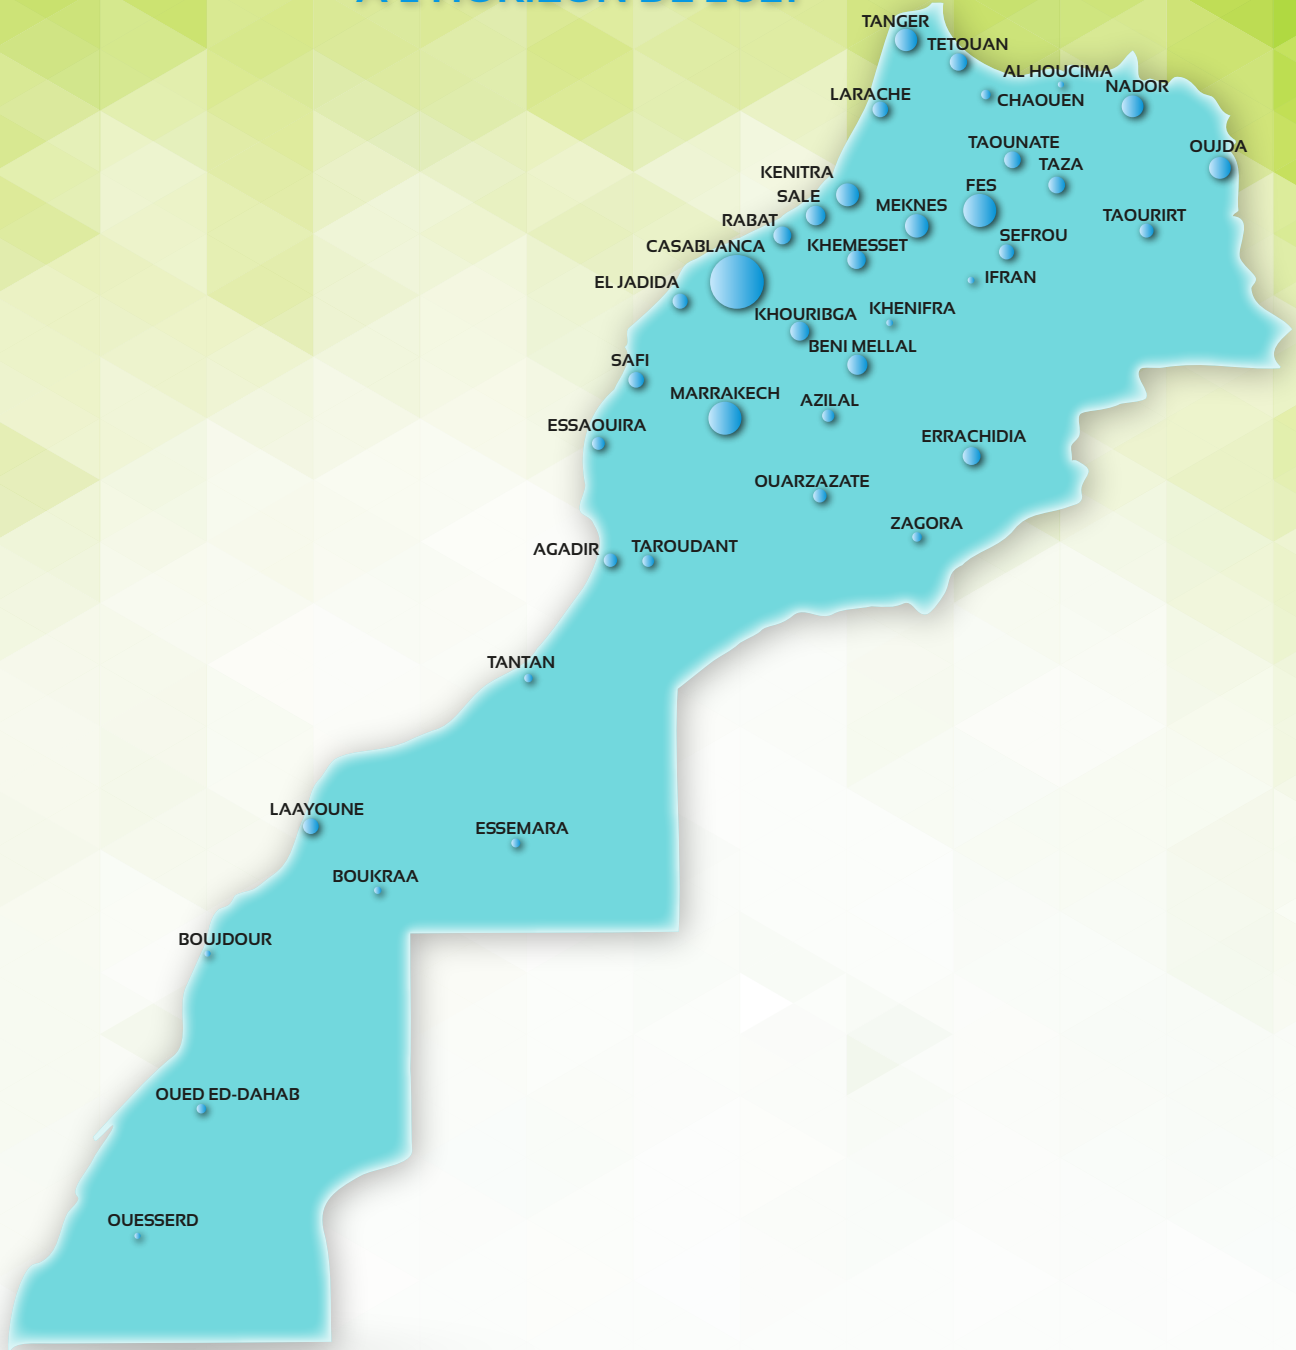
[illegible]

TANGER
TETOUAN
AL HOUCIMA
LARACHE
CHAOUEN
NADOR
TAOUNATE
OUJDA
TAZA
KENITRA
SALE
FES
MEKNES
TAOURIRT
RABAT
SEFROU
CASABLANCA
KHEMESSET
IFRAN
EL JADIDA
KHENIFRA
KHOURIBGA
BENI MELLAL
SAFI
MARRAKECH
AZILAL
ESSAOUIRA
ERRACHIDIA
OUARZAZATE
ZAGORA
AGADIR
TAROUDANT
TANTAN
LAAYOUNE
ESSEMARA
BOUKRAA
BOUJDOUR
OUED ED-DAHAB
OUESSERD